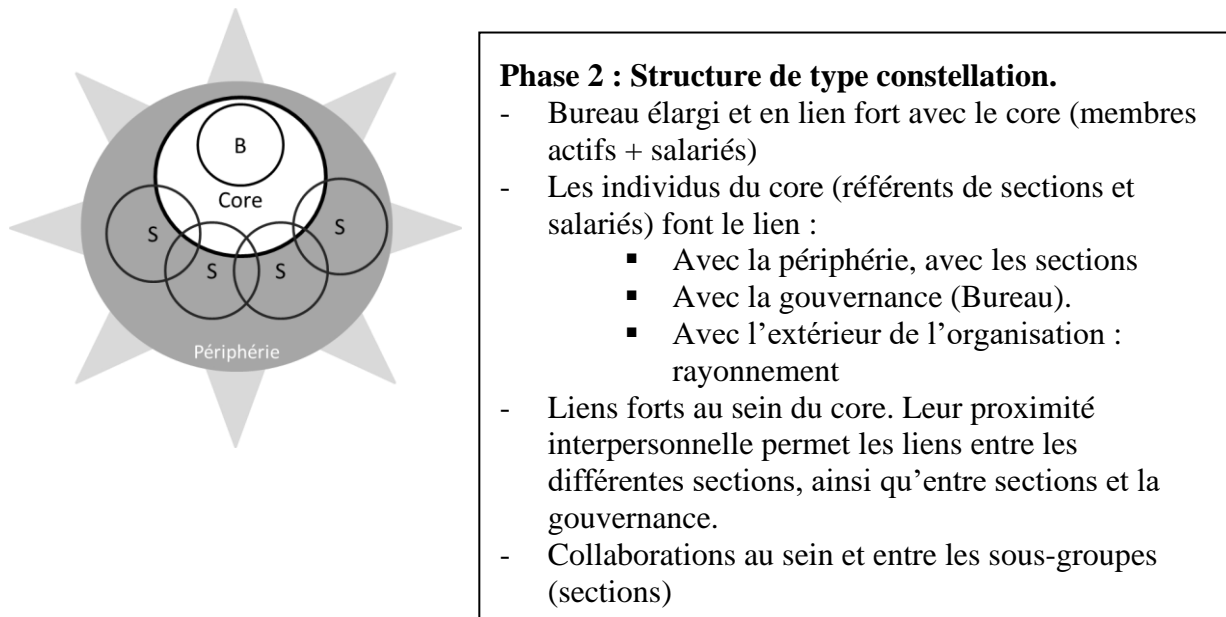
B
Core
S
S
S
S
Périphérie

**Phase 2 : Structure de type constellation.**
- Bureau élargi et en lien fort avec le core (membres actifs + salariés)
- Les individus du core (référents de sections et salariés) font le lien :
  ▪ Avec la périphérie, avec les sections
  ▪ Avec la gouvernance (Bureau).
  ▪ Avec l'extérieur de l'organisation : rayonnement
- Liens forts au sein du core. Leur proximité interpersonnelle permet les liens entre les différentes sections, ainsi qu'entre sections et la gouvernance.
- Collaborations au sein et entre les sous-groupes (sections)